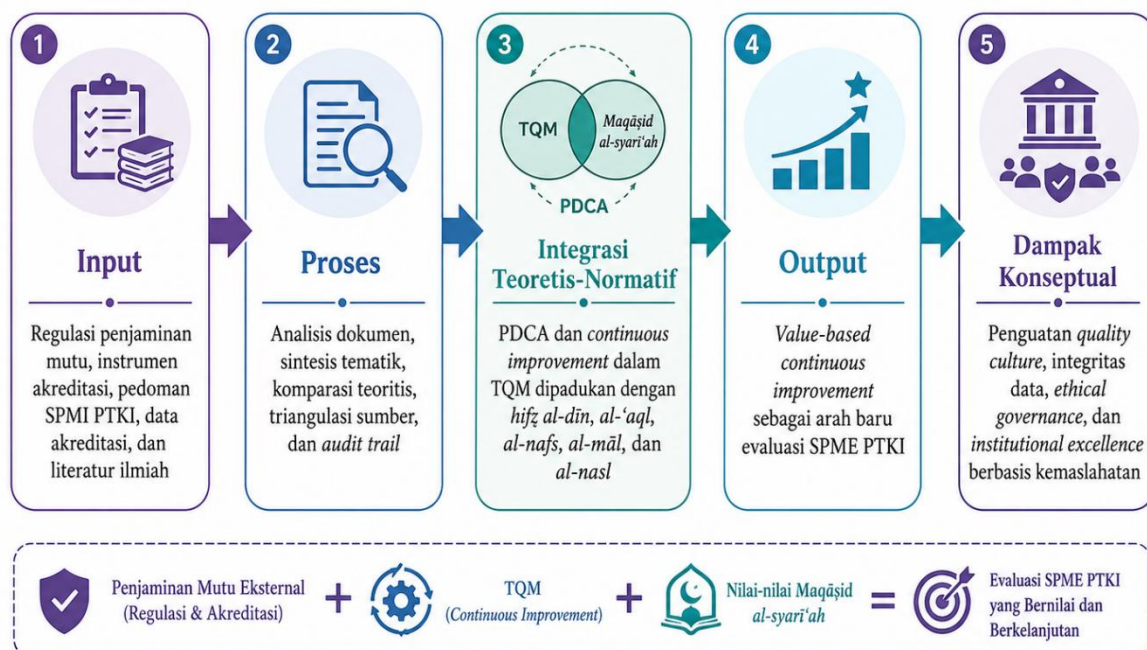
1

Input

Regulasi penjaminan mutu, instrumen akreditasi, pedoman SPMI PTKI, data akreditasi, dan literatur ilmiah

2

Proses

Analisis dokumen, sintesis tematik, komparasi teoritis, triangulasi sumber, dan audit trail

3

TQM

Maqāṣid al-syarī'ah

PDCA

Integrasi Teoretis-Normatif

PDCA dan continuous improvement dalam TQM dipadukan dengan hifẓ al-dīn, al-'aql, al-nafs, al-māl, dan al-nasl

4

Output

Value-based continuous improvement sebagai arah baru evaluasi SPME PTKI

5

Dampak Konseptual

Penguatan quality culture, integritas data, ethical governance, dan institutional excellence berbasis kemaslahatan

Penjaminan Mutu Eksternal (Regulasi & Akreditasi) + TQM (Continuous Improvement) + Nilai-nilai Maqāṣid al-syarī'ah = Evaluasi SPME PTKI yang Bernilai dan Berkelanjutan